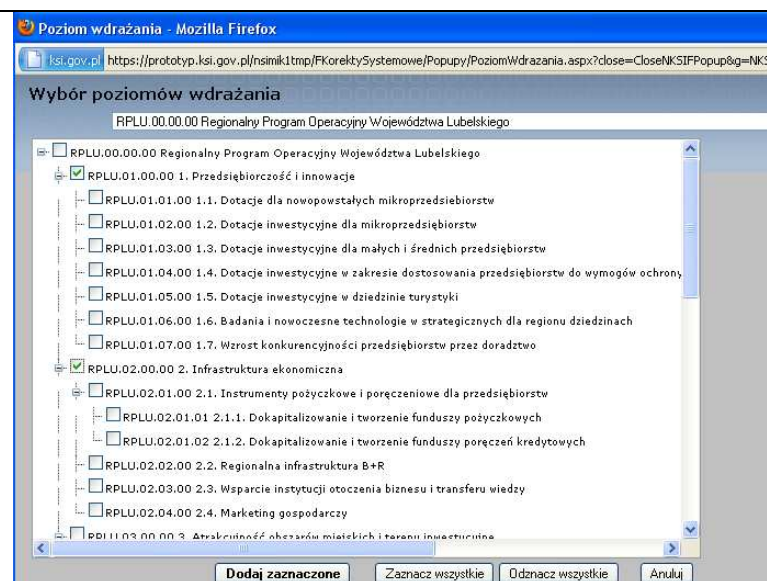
Poziom wdrażania - Mozilla Firefox

ksi.gov.pl https://prototyp.ksi.gov.pl/nsimik1tmp/FKorektySystemowe/Popupy/PoziomWdrazania.aspx?close=CloseNKSIFPopup&g=NKS

Wybór poziomów wdrażania

RPLU.00.00.00 Regionalny Program Operacyjny Województwa Lubelskiego

RPLU.00.00.00 Regionalny Program Operacyjny Województwa Lubelskiego
RPLU.01.00.00 1. Przedsiębiorczość i innowacje
RPLU.01.01.00 1.1. Dotacje dla nowopowstałych mikroprzedsiebiorstw
RPLU.01.02.00 1.2. Dotacje inwestycyjne dla mikroprzedsiębiorstw
RPLU.01.03.00 1.3. Dotacje inwestycyjne dla małych i średnich przedsiębiorstw
RPLU.01.04.00 1.4. Dotacje inwestycyjne w zakresie dostosowania przedsiębiorstw do wymogów ochrony
RPLU.01.05.00 1.5. Dotacje inwestycyjne w dziedzinie turystyki
RPLU.01.06.00 1.6. Badania i nowoczesne technologie w strategicznych dla regionu dziedzinach
RPLU.01.07.00 1.7. Wzrost konkurencyjności przedsiębiorstw przez doradztwo
RPLU.02.00.00 2. Infrastruktura ekonomiczna
RPLU.02.01.00 2.1. Instrumenty pożyczkowe i poręczeniowe dla przedsiębiorstw
RPLU.02.01.01 2.1.1. Dokapitalizowanie i tworzenie funduszy pożyczkowych
RPLU.02.01.02 2.1.2. Dokapitalizowanie i tworzenie funduszy poręczeń kredytowych
RPLU.02.02.00 2.2. Regionalna infrastruktura B+R
RPLU.02.03.00 2.3. Wsparcie instytucji otoczenia biznesu i transferu wiedzy
RPLU.02.04.00 2.4. Marketing gospodarczy
RPLU.03.00.00 3. Atrakcyjność obszarów miejskich i terenu inwestycyjne

Dodaj zaznaczone Zaznacz wszystkie Odznacz wszystkie Anuluj